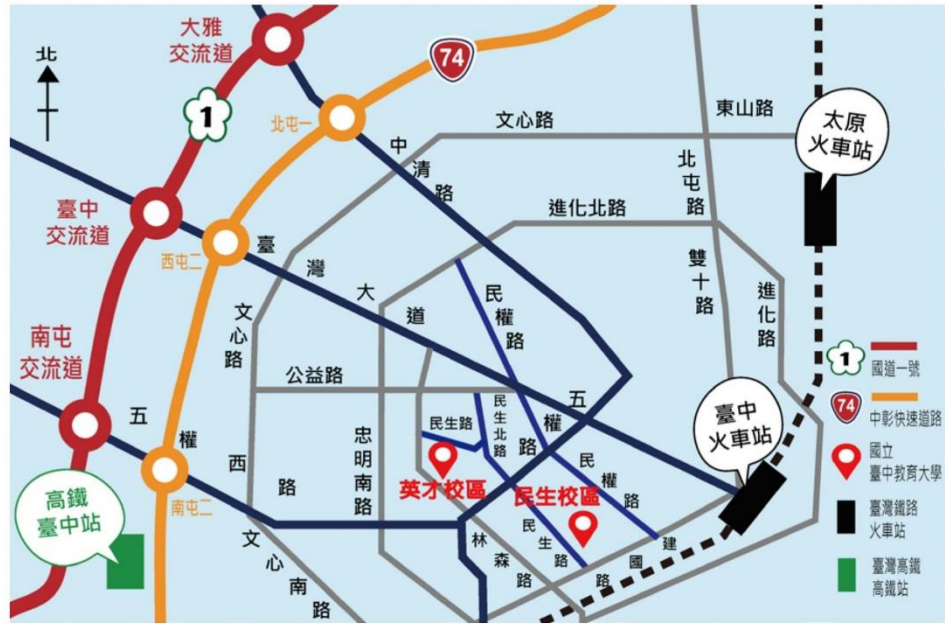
北

大雅
交流道

74

1

北屯一

文心路

東山路

太原
火車站

中
清
路

北
屯
路

臺中
交流道

進化北路

西屯二

臺

灣

大

雙
十
路

進
化
路

文
心
路

道

民
權
路

南屯
交流道

公益路

五

五

權

忠
明
南
路

民生路

民
生
北
路

權

路

臺中
火車站

西

民
權
路

國道一號

中彰快速道路

國立
臺中教育大學

臺灣鐵路
火車站

臺灣高鐵
高鐵站

高鐵
臺中站

南屯二

路

英才校區

民生校區

文

心

南

路

林
森
路

民
生
路

路

國

建